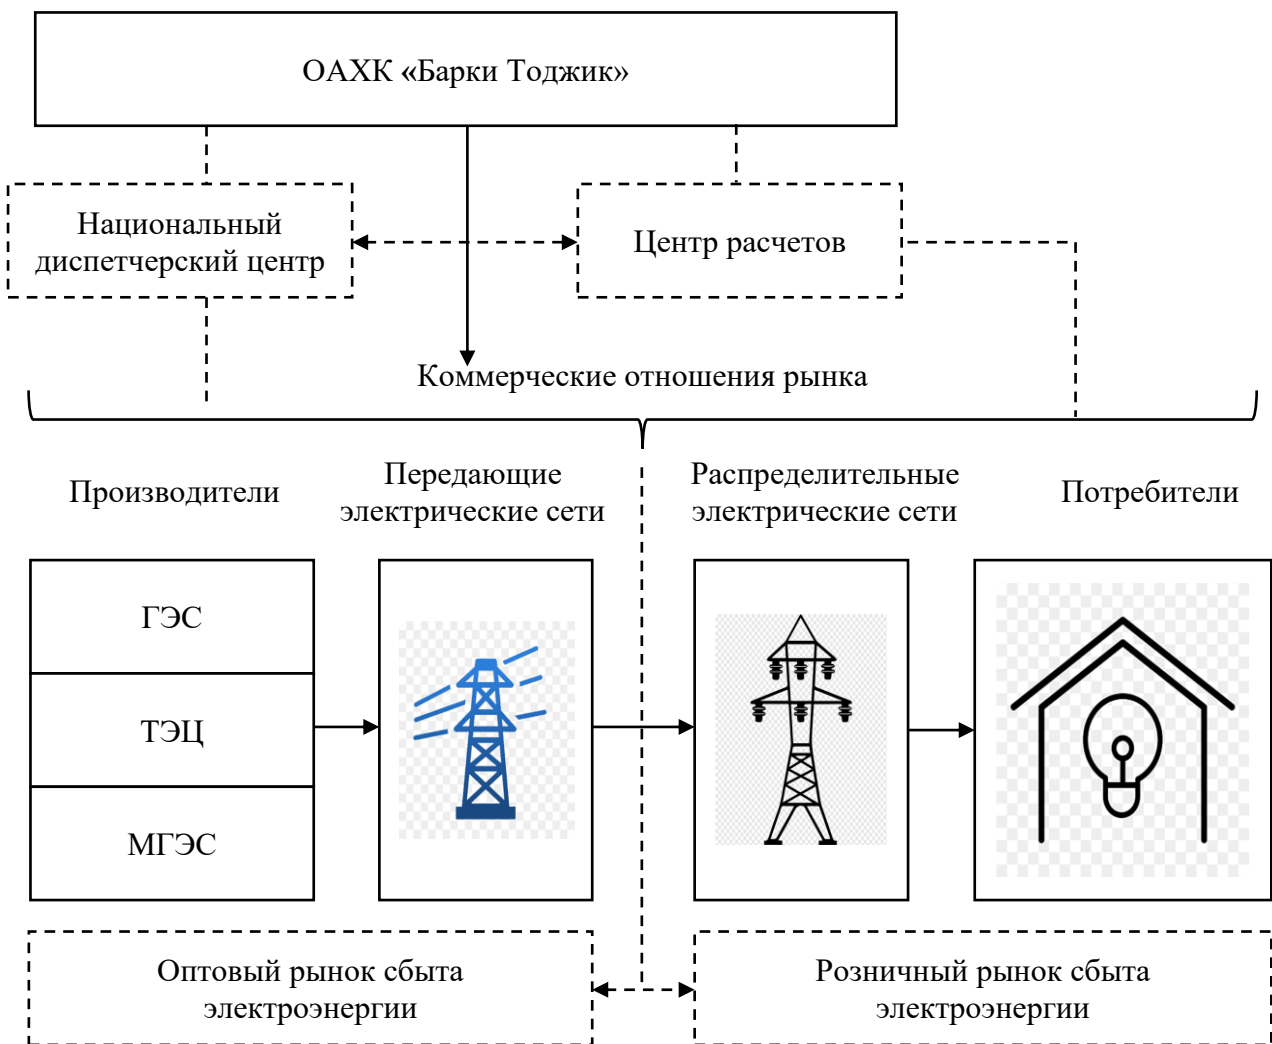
ОАХК «Барки Тоджик»

Национальный диспетчерский центр

Центр расчетов

Коммерческие отношения рынка

Производители

Передающие электрические сети

Распределительные электрические сети

Потребители

ГЭС

ТЭЦ

МГЭС

Оптовый рынок сбыта электроэнергии

Розничный рынок сбыта электроэнергии